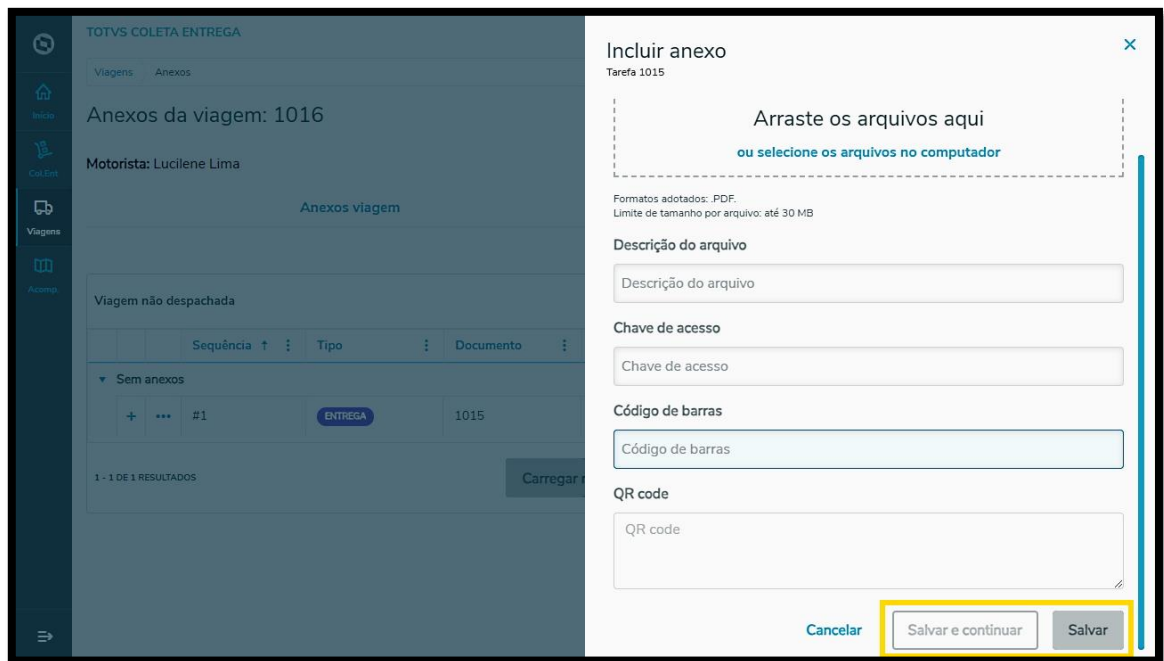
Início
ColEnt
Viagens
Acomp.

TOTVS COLETA ENTREGA

Viagens / Anexos

Anexos da viagem: 1016

Motorista: Lucilene Lima

Anexos viagem

Viagem não despachada

| | | Sequência ↑ | Tipo | Documento |
|---|---|---|---|---|
| ▾ Sem anexos | | | | |
| + | ••• | #1 | ENTREGA | 1015 |

1 - 1 DE 1 RESULTADOS

Carregar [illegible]

Incluir anexo
Tarefa 1015

×

Arraste os arquivos aqui
ou selecione os arquivos no computador

Formatos adotados: .PDF.
Limite de tamanho por arquivo: até 30 MB

Descrição do arquivo
Descrição do arquivo

Chave de acesso
Chave de acesso

Código de barras
Código de barras

QR code
QR code

Cancelar
Salvar e continuar
Salvar